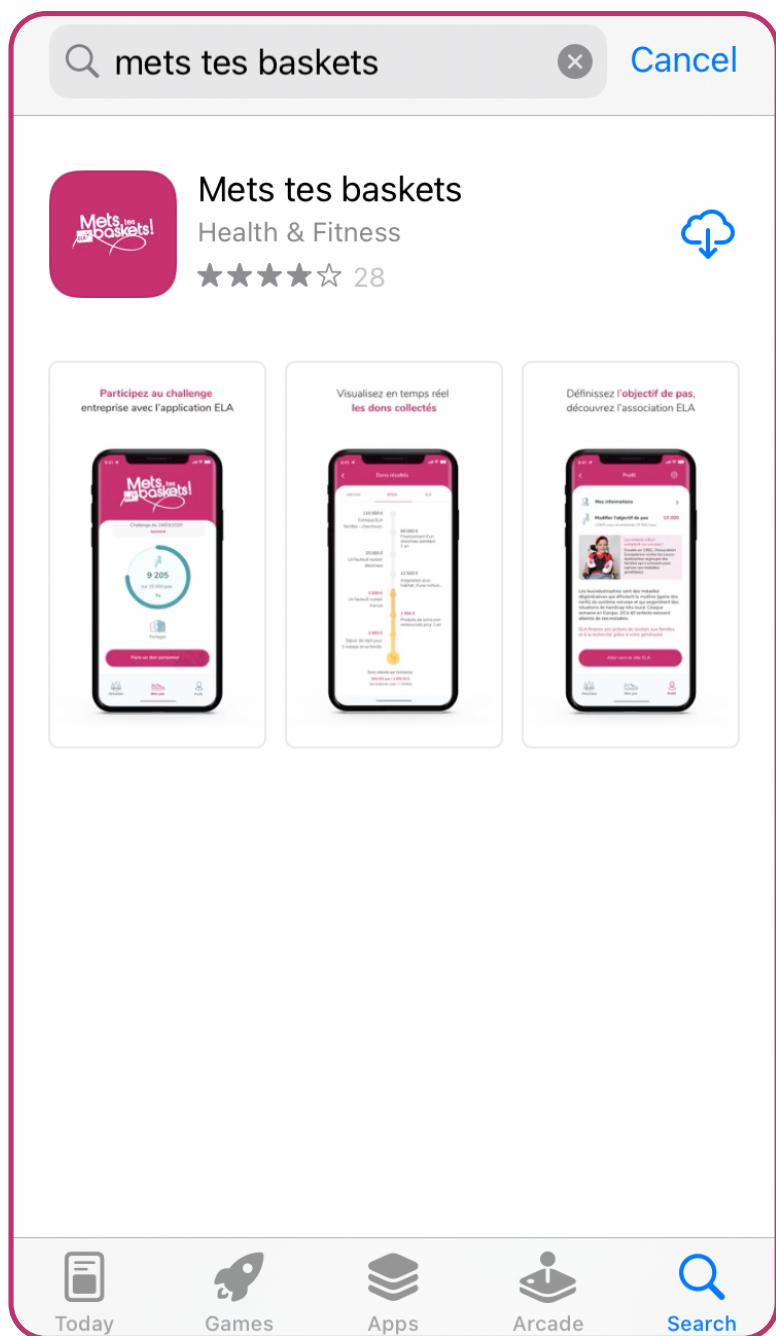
mets tes baskets

Cancel

Mets tes baskets

Health & Fitness

28

Participez au challenge entreprise avec l'application ELA

Mets tes baskets!

9 205

Visualisez en temps réel les dons collectés

Dons récoltés

Définissez l'objectif de pas, découvrez l'association ELA

Profil

Mes informations

Modifier l'objectif de pas

Today

Games

Apps

Arcade

Search